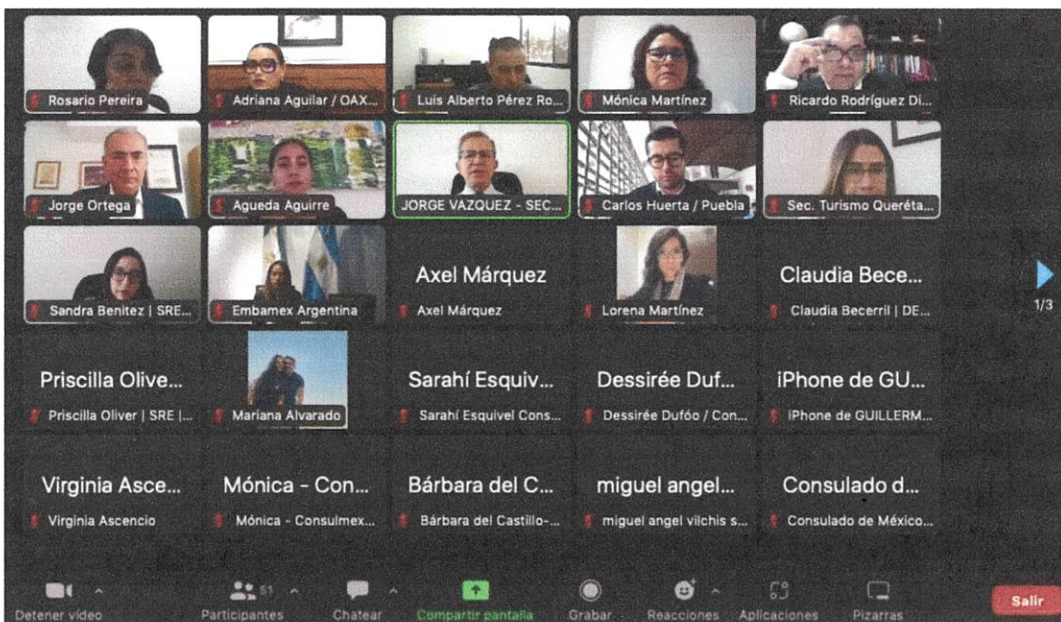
Rosario Pereira
Adriana Aguilar / OAX...
Luis Alberto Pérez Ro...
Mónica Martínez
Ricardo Rodríguez Di...

Jorge Ortega
Agueda Aguirre
JORGE VAZQUEZ - SEC...
Carlos Huerta / Puebla
Sec. Turismo Queréta...

Sandra Benitez | SRE...
Embamex Argentina
Axel Márquez
Axel Márquez
Lorena Martínez
Claudia Bece...
Claudia Becerril | DE...

1/3

Priscilla Olive...
Priscilla Oliver | SRE |...
Mariana Alvarado
Sarahí Esquiv...
Sarahí Esquivel Cons...
Dessirée Duf...
Dessirée Dufóo / Con...
iPhone de GU...
iPhone de GUILLERM...

Virginia Asce...
Virginia Ascencio
Mónica - Con...
Mónica - Consulmex...
Bárbara del C...
Bárbara del Castillo-...
miguel angel...
miguel angel vilchis s...
Consulado d...
Consulado de México...

Detener video
51
Participantes
Chatear
Compartir pantalla
Grabar
Reacciones
Aplicaciones
Pizarras
Salir